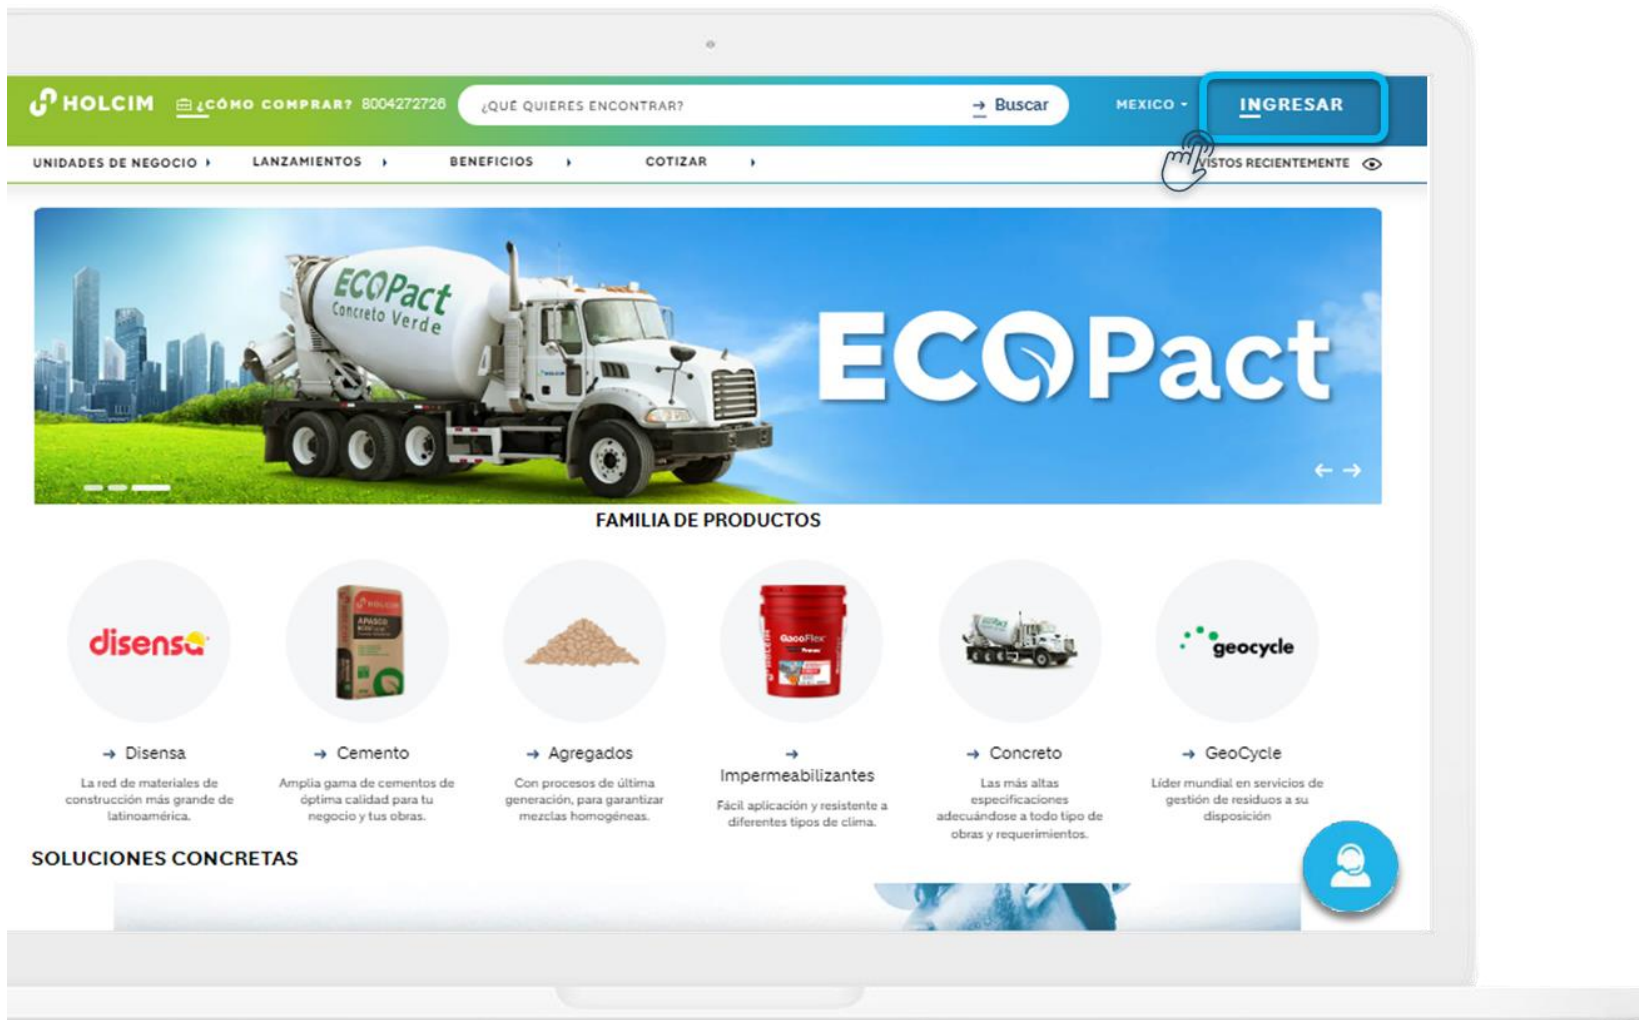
HOLCIM ¿CÓMO COMPRAR? 8004272726 ¿QUÉ QUIERES ENCONTRAR? Buscar MEXICO INGRESAR

UNIDADES DE NEGOCIO LANZAMIENTOS BENEFICIOS COTIZAR VISTOS RECIENTEMENTE

ECOPact Concreto Verde

ECOPact

FAMILIA DE PRODUCTOS

disensa

Disensa
La red de materiales de construcción más grande de latinoamérica.

Cemento
Amplia gama de cementos de óptima calidad para tu negocio y tus obras.

Agregados
Con procesos de última generación, para garantizar mezclas homogéneas.

Impermeabilizantes
Fácil aplicación y resistente a diferentes tipos de clima.

Concreto
Las más altas especificaciones adecuándose a todo tipo de obras y requerimientos.

geocycle

GeoCycle
Líder mundial en servicios de gestión de residuos a su disposición

SOLUCIONES CONCRETAS